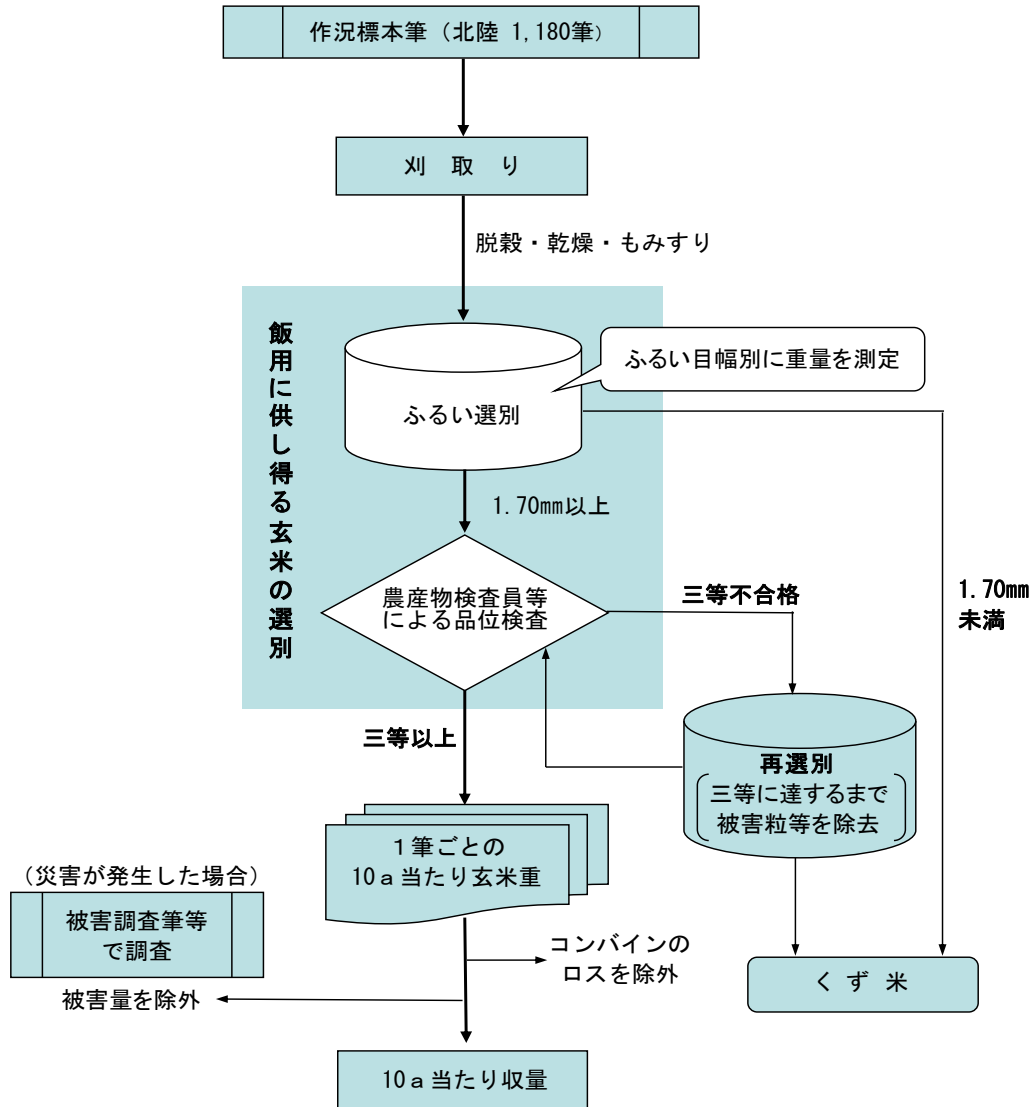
作況標本筆（北陸 1,180筆）

刈 取 り

脱穀・乾燥・もみすり

飯用に供し得る玄米の選別

ふるい目幅別に重量を測定

ふるい選別

1.70mm以上

農産物検査員等による品位検査

三等不合格

1.70mm未満

三等以上

再選別
三等に達するまで被害粒等を除去

1筆ごとの
10ａ当たり玄米重

（災害が発生した場合）

被害調査筆等で調査

コンバインのロスを除外

被害量を除外

くず 米

10ａ当たり収量